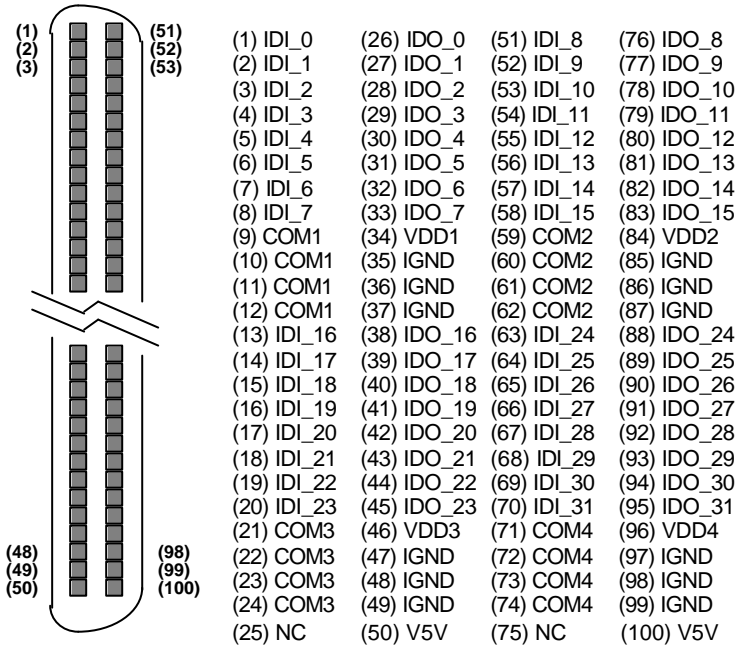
(1)
(2)
(3)

(51)
(52)
(53)

(48)
(49)
(50)

(98)
(99)
(100)

| | | | |
|---|---|---|---|
| (1) IDI_0 | (26) IDO_0 | (51) IDI_8 | (76) IDO_8 |
| (2) IDI_1 | (27) IDO_1 | (52) IDI_9 | (77) IDO_9 |
| (3) IDI_2 | (28) IDO_2 | (53) IDI_10 | (78) IDO_10 |
| (4) IDI_3 | (29) IDO_3 | (54) IDI_11 | (79) IDO_11 |
| (5) IDI_4 | (30) IDO_4 | (55) IDI_12 | (80) IDO_12 |
| (6) IDI_5 | (31) IDO_5 | (56) IDI_13 | (81) IDO_13 |
| (7) IDI_6 | (32) IDO_6 | (57) IDI_14 | (82) IDO_14 |
| (8) IDI_7 | (33) IDO_7 | (58) IDI_15 | (83) IDO_15 |
| (9) COM1 | (34) VDD1 | (59) COM2 | (84) VDD2 |
| (10) COM1 | (35) IGND | (60) COM2 | (85) IGND |
| (11) COM1 | (36) IGND | (61) COM2 | (86) IGND |
| (12) COM1 | (37) IGND | (62) COM2 | (87) IGND |
| (13) IDI_16 | (38) IDO_16 | (63) IDI_24 | (88) IDO_24 |
| (14) IDI_17 | (39) IDO_17 | (64) IDI_25 | (89) IDO_25 |
| (15) IDI_18 | (40) IDO_18 | (65) IDI_26 | (90) IDO_26 |
| (16) IDI_19 | (41) IDO_19 | (66) IDI_27 | (91) IDO_27 |
| (17) IDI_20 | (42) IDO_20 | (67) IDI_28 | (92) IDO_28 |
| (18) IDI_21 | (43) IDO_21 | (68) IDI_29 | (93) IDO_29 |
| (19) IDI_22 | (44) IDO_22 | (69) IDI_30 | (94) IDO_30 |
| (20) IDI_23 | (45) IDO_23 | (70) IDI_31 | (95) IDO_31 |
| (21) COM3 | (46) VDD3 | (71) COM4 | (96) VDD4 |
| (22) COM3 | (47) IGND | (72) COM4 | (97) IGND |
| (23) COM3 | (48) IGND | (73) COM4 | (98) IGND |
| (24) COM3 | (49) IGND | (74) COM4 | (99) IGND |
| (25) NC | (50) V5V | (75) NC | (100) V5V |